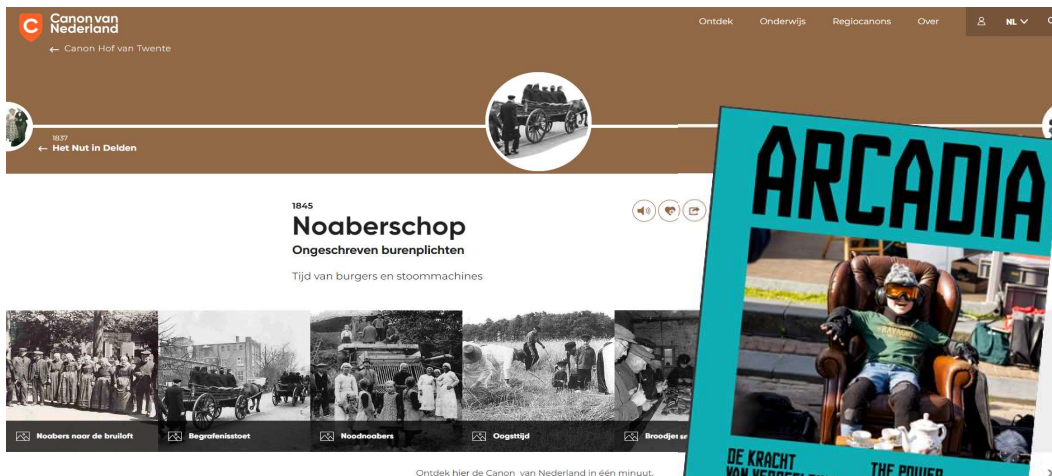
Canon van Nederland

← Canon Hof van Twente

Ontdek Onderwijs Regiocanons Over NL

1837
← Het Nut in Deiden

1845
Noaberschop
Ongeschreven burenplichten

Tijd van burgers en stoommachines

Noabers naar de bruiloft
Begrafenisstoet
Noodnoabers
Oogsttijd
Broodjet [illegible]

Ontdek hier de Canon van Nederland in één minuut.

ARCADIA

DE KRACHT
VAN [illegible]
THE POWER